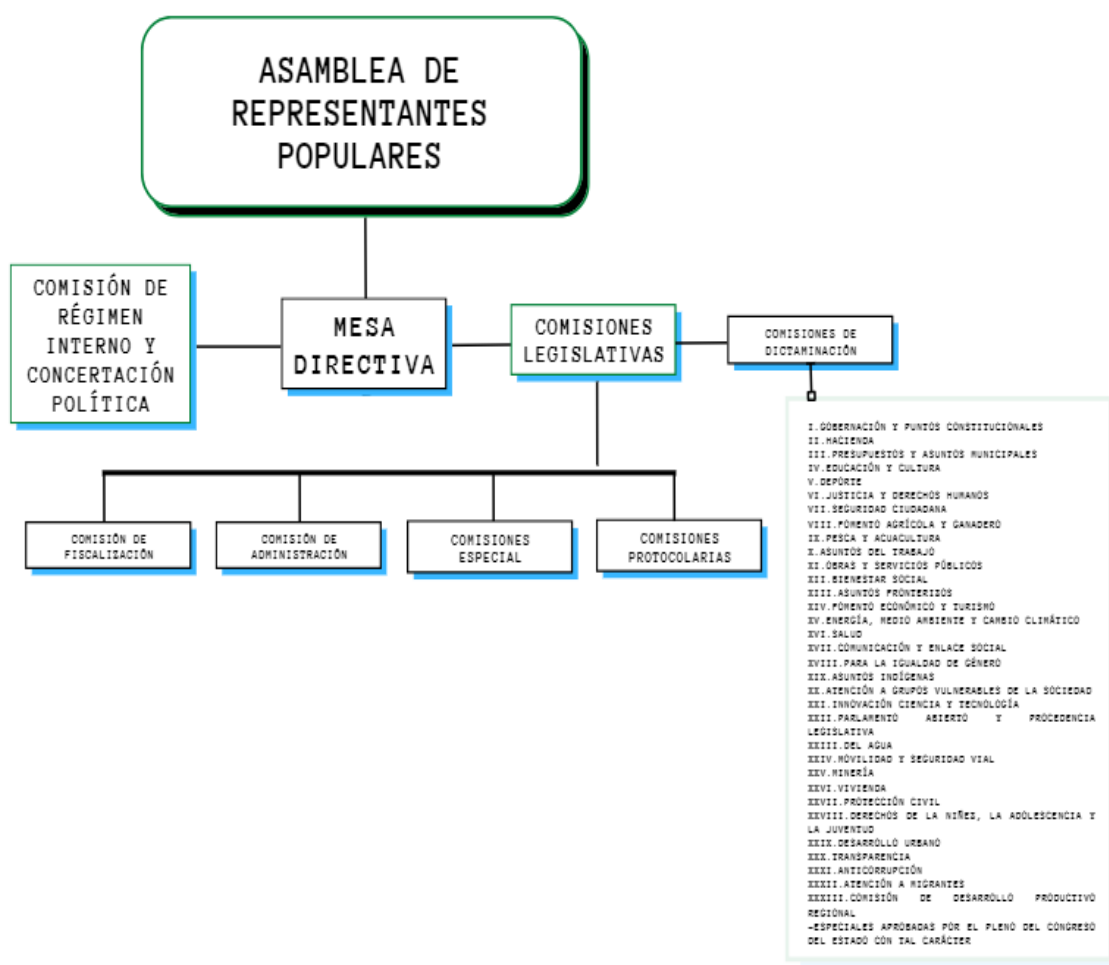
ASAMBLEA DE REPRESENTANTES POPULARES

COMISIÓN DE RÉGIMEN INTERNO Y CONCERTACIÓN POLÍTICA

MESA DIRECTIVA

COMISIONES LEGISLATIVAS

COMISIONES DE DICTAMINACIÓN

COMISIÓN DE FISCALIZACIÓN

COMISIÓN DE ADMINISTRACIÓN

COMISIONES ESPECIAL

COMISIONES PROTOCOLARIAS

I.GOBERNACIÓN Y PUNTOS CONSTITUCIONALES
II.HACIENDA
III.PRESUPUESTOS Y ASUNTOS MUNICIPALES
IV.EDUCACIÓN Y CULTURA
V.DEPORTE
VI.JUSTICIA Y DERECHOS HUMANOS
VII.SEGURIDAD CIUDADANA
VIII.FOMENTO AGRÍCOLA Y GANADERO
IX.PESCA Y ACUACULTURA
X.ASUNTOS DEL TRABAJO
XI.OBRAS Y SERVICIOS PÚBLICOS
XII.BIENESTAR SOCIAL
XIII.ASUNTOS FRONTERIZOS
XIV.FOMENTO ECONÓMICO Y TURISMO
XV.ENERGÍA, MEDIO AMBIENTE Y CAMBIO CLIMÁTICO
XVI.SALUD
XVII.COMUNICACIÓN Y ENLACE SOCIAL
XVIII.PARA LA IGUALDAD DE GÉNERO
XIX.ASUNTOS INDÍGENAS
XX.ATENCIÓN A GRUPOS VULNERABLES DE LA SOCIEDAD
XXI.INNOVACIÓN CIENCIA Y TECNOLOGÍA
XXII.PARLAMENTO ABIERTO Y PROCEDENCIA LEGISLATIVA
XXIII.DEL AGUA
XXIV.MOVILIDAD Y SEGURIDAD VIAL
XXV.MINERÍA
XXVI.VIVIENDA
XXVII.PROTECCIÓN CIVIL
XXVIII.DERECHOS DE LA NIÑEZ, LA ADOLESCENCIA Y LA JUVENTUD
XXIX.DESARROLLO URBANO
XXX.TRANSPARENCIA
XXXI.ANTICORRUPCIÓN
XXXII.ATENCIÓN A MIGRANTES
XXXIII.COMISIÓN DE DESARROLLO PRODUCTIVO REGIONAL
-ESPECIALES APROBADAS POR EL PLENO DEL CONGRESO DEL ESTADO CON TAL CARÁCTER